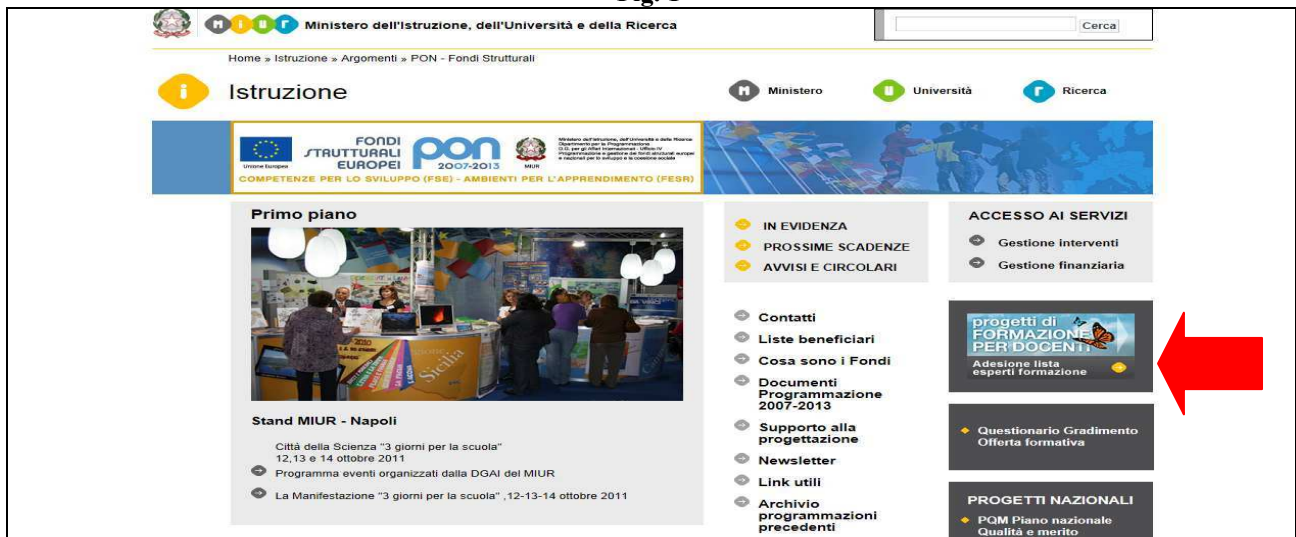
Fig. 1

Ministero dell'Istruzione, dell'Università e della Ricerca

Cerca

Home » Istruzione » Argomenti » PON - Fondi Strutturali

Istruzione

Ministero Università Ricerca

FONDI STRUTTURALI EUROPEI PON 2007-2013

Unione Europea MIUR

COMPETENZE PER LO SVILUPPO (FSE) - AMBIENTI PER L'APPRENDIMENTO (FESR)

Primo piano

Stand MIUR - Napoli

Città della Scienza "3 giorni per la scuola" 12,13 e 14 ottobre 2011

Programma eventi organizzati dalla DGAI del MIUR

La Manifestazione "3 giorni per la scuola" ,12-13-14 ottobre 2011

IN EVIDENZA

PROSSIME SCADENZE

AVVISI E CIRCOLARI

Contatti

Liste beneficiari

Cosa sono i Fondi

Documenti Programmazione 2007-2013

Supporto alla progettazione

Newsletter

Link utili

Archivio programmazioni precedenti

ACCESSO AI SERVIZI

Gestione interventi

Gestione finanziaria

progetti di FORMAZIONE PER DOCENTI

Adesione lista esperti formazione

Questionario Gradimento Offerta formativa

PROGETTI NAZIONALI

PQM Piano nazionale Qualità e merito